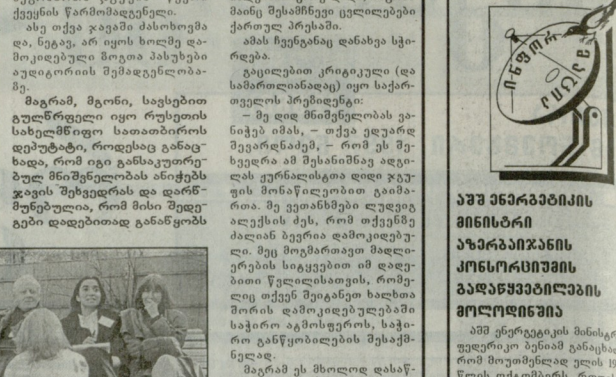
ქვეყნის წარმომადგენელი.

ასე თქვა ჟიუმი ძასოხოვმა და, ნეტავ, არ იყოს ხოლმე დამოკიდებული მოვთა პასუხები აუდიტორიის შემადგენლობაზე.

მაგრამ, მგონი, სავსებით გულწრფელი იყო რუსეთის სახელმწიფო სათათბიროს დეპუტატი, როდესაც განაცხადა, რომ იგი განსაკუთრებულ მნიშვნელობას ანიჭებს ჯგუფის შეხვედრას და დარწმუნებულია, რომ მისი შედეგები დადებითად განაწყობს

მანიშ მუსამნიელ ცელილებებს ქართულ პრესაში.

ამას ჩვენებაც დანახვა სჭირდება.

გაცილებით კრიტიკული (და სამართლიანადაც) იყო საქართველოს პრეზიდენტი:

— მე დიდ მნიშვნელობას ვანიჭებ იმას, — თქვა ედუარდ შევარდნაძემ, — რომ ეს შეხვედრა ამ მესაიინეზე აღვილას ჟურნალისტთა დიდ ჯგუფის მონაწილეობით გაიმართა. მე ვეთანხმები ლუჟკოვ ალექსის ძეს, რომ თქვენზე ძალიან ბევრია დამოკიდებული. მეც მოგმართავთ მადლიერების სიტყვებით იმ დიდებითი წვლილისთვის, რომელიც თქვენ შეიტანეთ ხალხთა მორის დამოკიდებულებაში საერთო აკმოსფეროს, საერთო განწყობილების შესაქმნელად.

მაგრამ ეს მხოლოდ დასაწ-

სამხრეთ

აშშ ენერგეტიკის მინისტრი აზერბაიჯანის კონსორციუმის გადაწყვეტილების მოლოდინშია

აშშ ენერგეტიკის მინისტრ ფედერიკო პენიამ განაცხადა, რომ მოუთმენლად ელის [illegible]